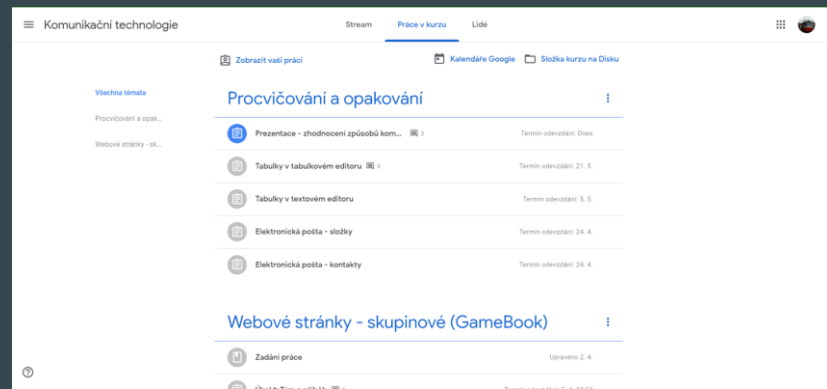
Komunikační technologie

Stream Práce v kurzu Lidé

Zobrazit vaši práci

Kalendáře Google Složka kurzu na Disku

Všechna témata

Procvičování a opak...

Webové stránky - sk...

Procvičování a opakování

Prezentace - zhodnocení způsobů kom... 3 Termín odevzdání: Dnes

Tabulky v tabulkovém editoru 5 Termín odevzdání: 21. 5.

Tabulky v textovém editoru Termín odevzdání: 5. 5.

Elektronická pošta - složky Termín odevzdání: 24. 4.

Elektronická pošta - kontakty Termín odevzdání: 24. 4.

Webové stránky - skupinové (GameBook)

Zadání práce Upraveno 2. 4.

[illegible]